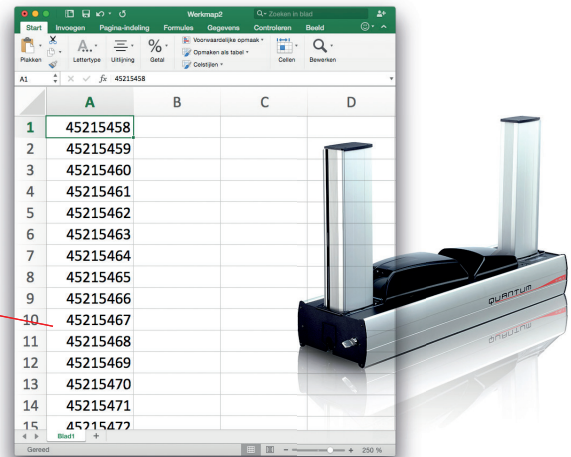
Werkmap2
Zoeken in blad
Start Invoegen Pagina-indeling Formules Gegevens Controleren Beeld
Plakken Lettertype Uitlijning Getal
Voorwaardelijke opmaak
Opmaken als tabel
Celstijlen
Cellen Bewerken
A1 $fx$ 45215458

| | A | B | C | D |
|---|---|---|---|---|
| 1 | 45215458 | | | |
| 2 | 45215459 | | | |
| 3 | 45215460 | | | |
| 4 | 45215461 | | | |
| 5 | 45215462 | | | |
| 6 | 45215463 | | | |
| 7 | 45215464 | | | |
| 8 | 45215465 | | | |
| 9 | 45215466 | | | |
| 10 | 45215467 | | | |
| 11 | 45215468 | | | |
| 12 | 45215469 | | | |
| 13 | 45215470 | | | |
| 14 | 45215471 | | | |
| 15 | 45215472 | | | |

Blad1 +
Gereed
250 %
QUANTUM